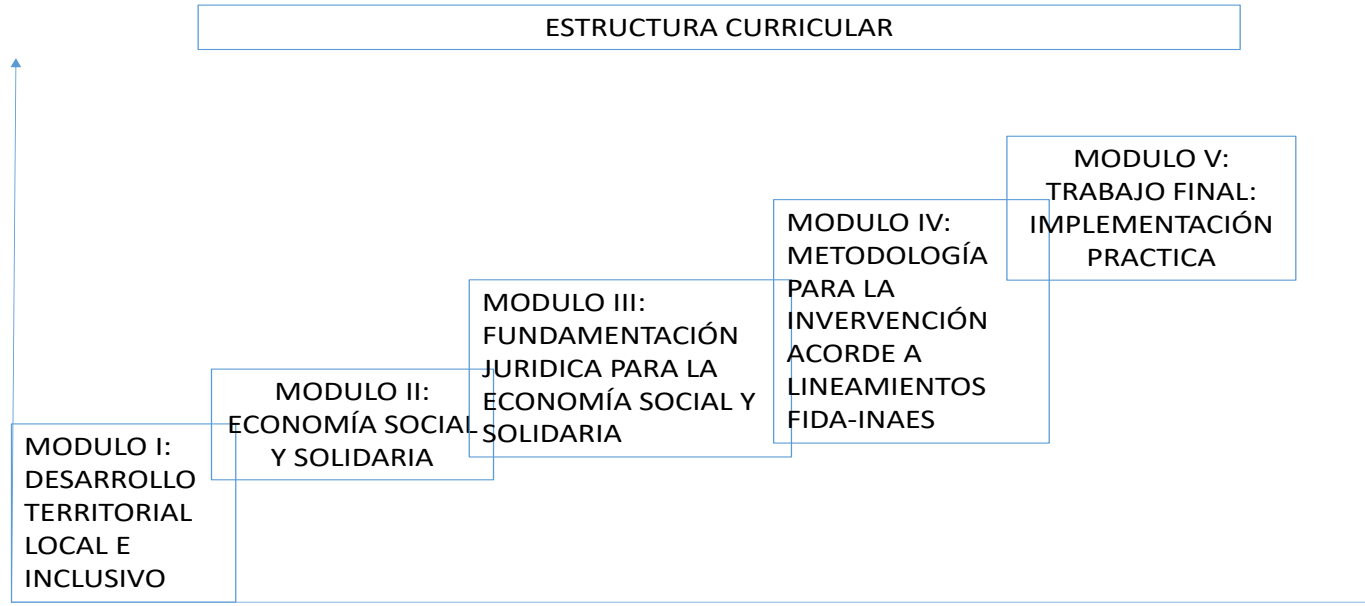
ESTRUCTURA CURRICULAR

MODULO I: DESARROLLO TERRITORIAL LOCAL E INCLUSIVO

MODULO II: ECONOMÍA SOCIAL Y SOLIDARIA

MODULO III: FUNDAMENTACIÓN JURIDICA PARA LA ECONOMÍA SOCIAL Y SOLIDARIA

MODULO IV: METODOLOGÍA PARA LA INVERVENCIÓN ACORDE A LINEAMIENTOS FIDA-INAES

MODULO V: TRABAJO FINAL: IMPLEMENTACIÓN PRACTICA